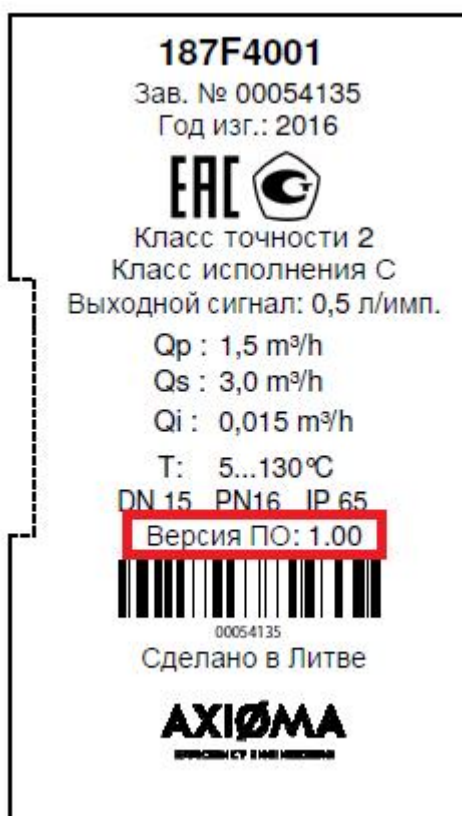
187F4001
Зав. № 00054135
Год изг.: 2016

EAC

Класс точности 2
Класс исполнения С
Выходной сигнал: 0,5 л/имп.

Qp : 1,5 m³/h
Qs : 3,0 m³/h
Qi : 0,015 m³/h

T: 5...130 °C
DN 15 PN16 IP 65
Версия ПО: 1.00

00054135
Сделано в Литве

AXIØMA
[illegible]